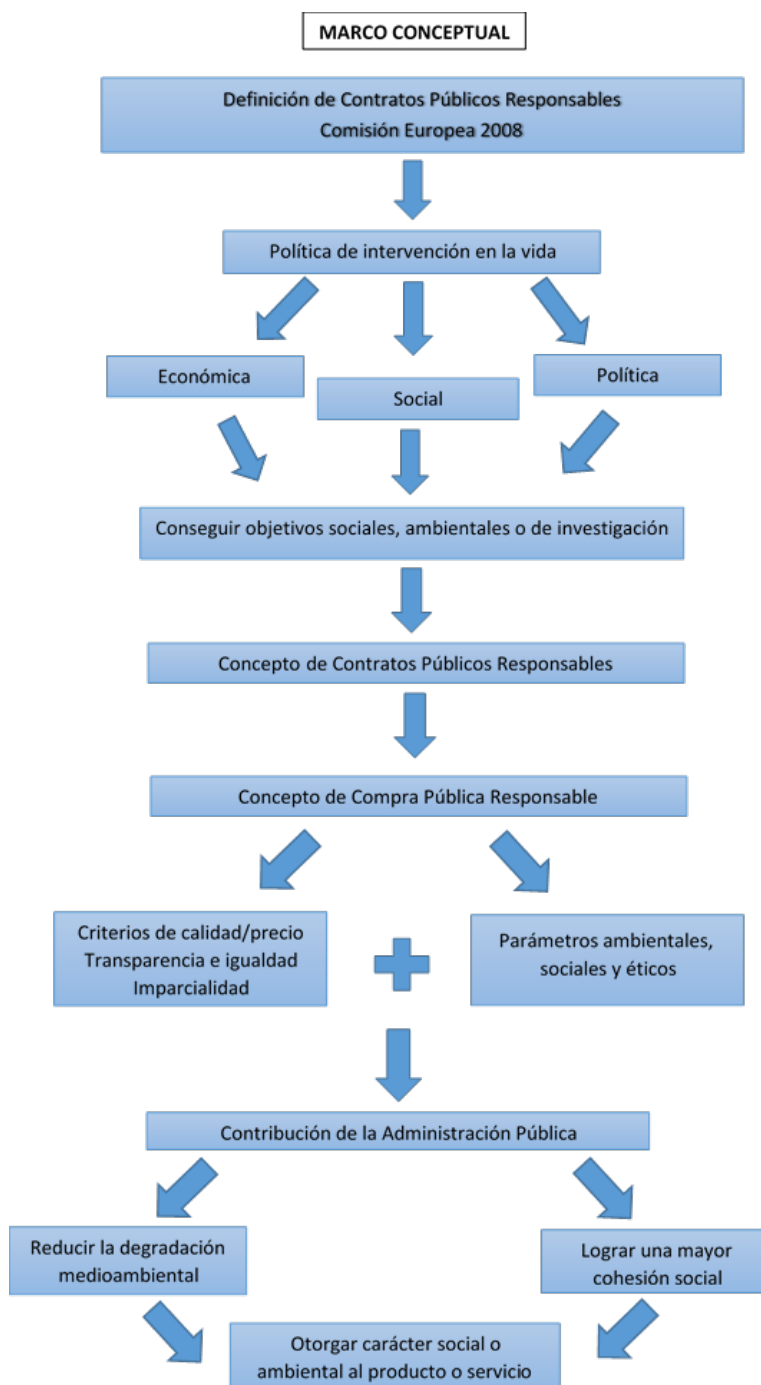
MARCO CONCEPTUAL

Definición de Contratos Públicos Responsables
Comisión Europea 2008

Política de intervención en la vida

Económica

Social

Política

Conseguir objetivos sociales, ambientales o de investigación

Concepto de Contratos Públicos Responsables

Concepto de Compra Pública Responsable

Criterios de calidad/precio
Transparencia e igualdad
Imparcialidad

Parámetros ambientales, sociales y éticos

Contribución de la Administración Pública

Reducir la degradación medioambiental

Lograr una mayor cohesión social

Otorgar carácter social o ambiental al producto o servicio